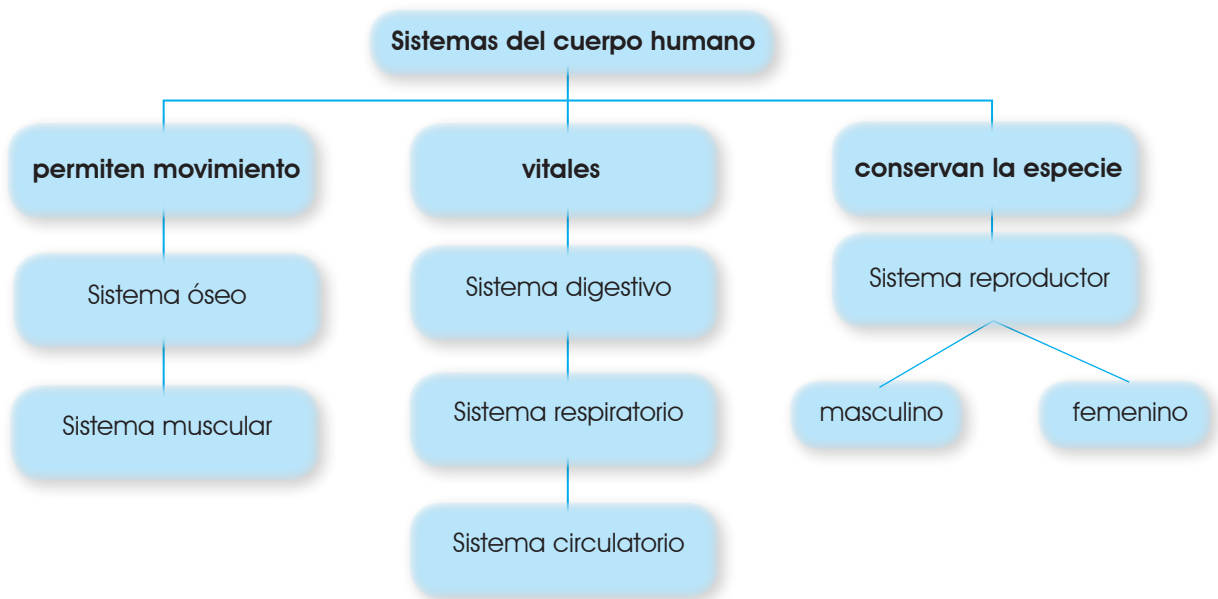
Sistemas del cuerpo humano

permiten movimiento

Sistema óseo

Sistema muscular

vitales

Sistema digestivo

Sistema respiratorio

Sistema circulatorio

conservan la especie

Sistema reproductor

masculino

femenino